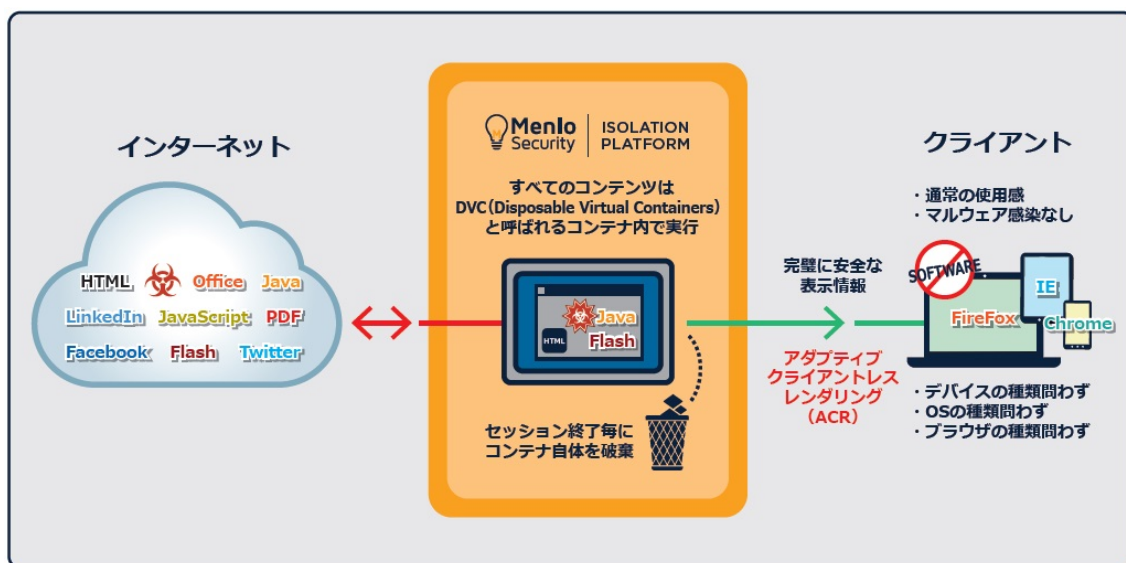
インターネット

HTML Office Java
LinkedIn JavaScript PDF
Facebook Flash Twitter

Menlo Security | ISOLATION PLATFORM

すべてのコンテンツは
DVC(Disposable Virtual Containers)
と呼ばれるコンテナ内で実行

Java
HTML
Flash

セッション終了毎に
コンテナ自体を破棄

完璧に安全な
表示情報

アダプティブ
クライアントレス
レンダリング
(ACR)

クライアント

・通常の使用感
・マルウェア感染なし

SOFTWARE
IE
FireFox
Chrome

・デバイスの種類問わず
・OSの種類問わず
・ブラウザの種類問わず